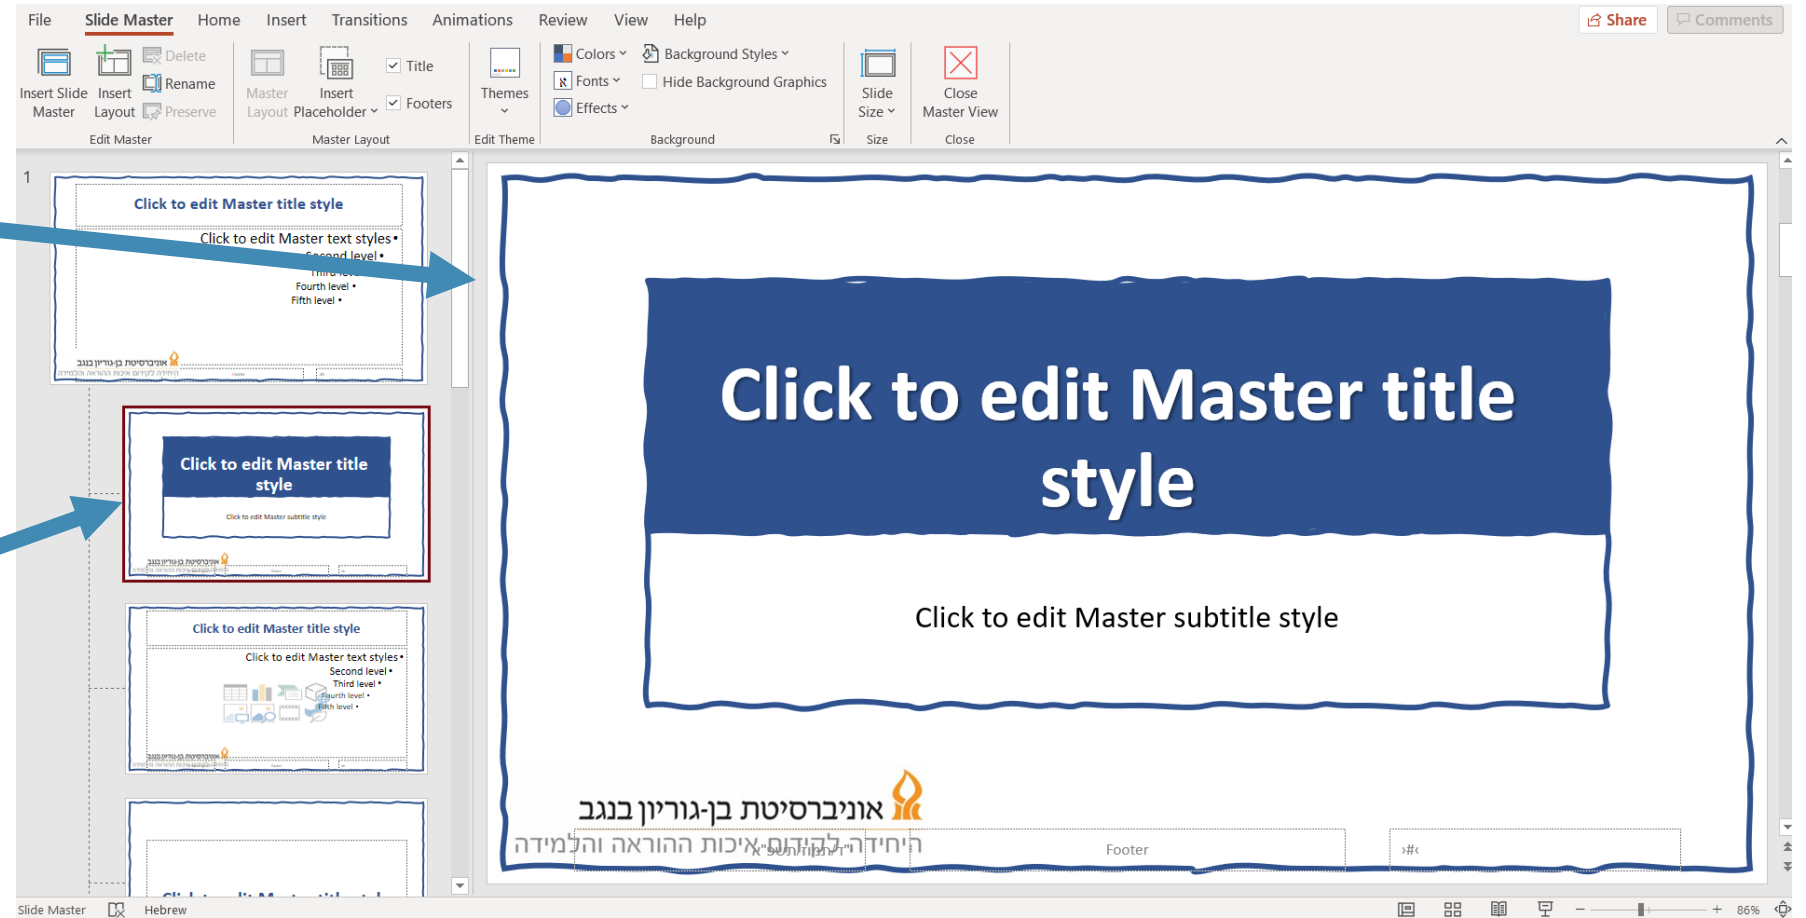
File Slide Master Home Insert Transitions Animations Review View Help

Share Comments

Insert Slide Master
Insert Layout
Delete
Rename
Preserve
Edit Master

Master Layout
Insert Placeholder
Title
Footers
Master Layout

Themes
Edit Theme

Colors
Fonts
Effects
Background Styles
Hide Background Graphics
Background

Slide Size
Size

Close Master View
Close

1

Click to edit Master title style
Click to edit Master text styles •
Second level •
Third level •
Fourth level •
Fifth level •
אוניברסיטת בן-גוריון בנגב

Click to edit Master title style
Click to edit Master subtitle style
אוניברסיטת בן-גוריון בנגב

Click to edit Master title style
Click to edit Master text styles •
Second level •
Third level •
Fourth level •
Fifth level •
אוניברסיטת בן-גוריון בנגב

Click to edit Master title style

Click to edit Master subtitle style

אוניברסיטת בן-גוריון בנגב
היחידה לקידום איכות ההוראה והלמידה
Footer
‹#›

Slide Master Hebrew 86%